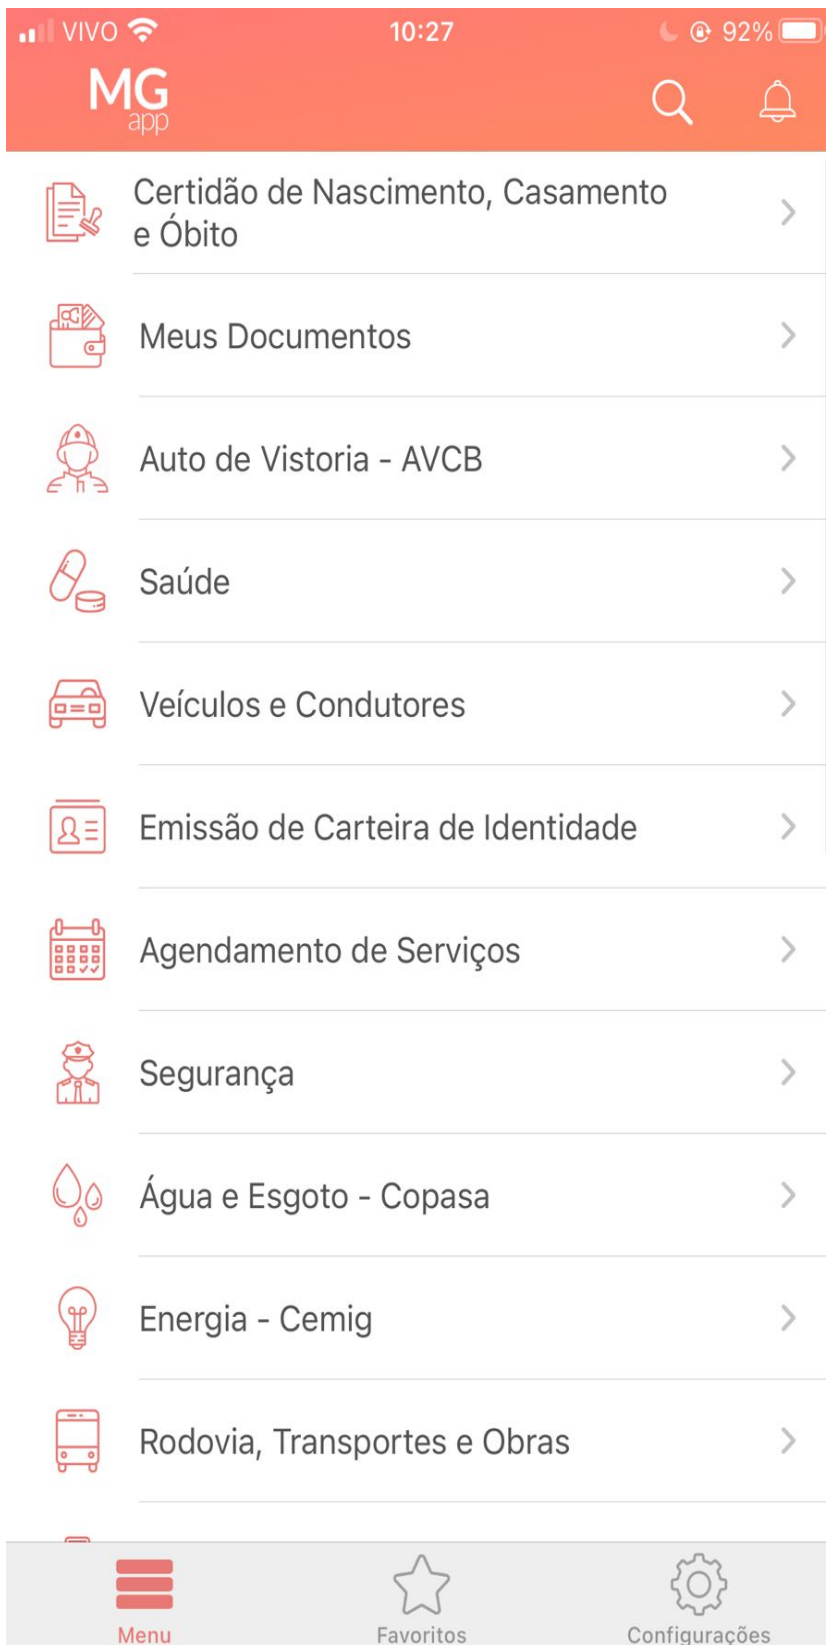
VIVO 10:27 92%

MG app

Certidão de Nascimento, Casamento e Óbito

Meus Documentos

Auto de Vistoria - AVCB

Saúde

Veículos e Condutores

Emissão de Carteira de Identidade

Agendamento de Serviços

Segurança

Água e Esgoto - Copasa

Energia - Cemig

Rodovia, Transportes e Obras

Menu Favoritos Configurações